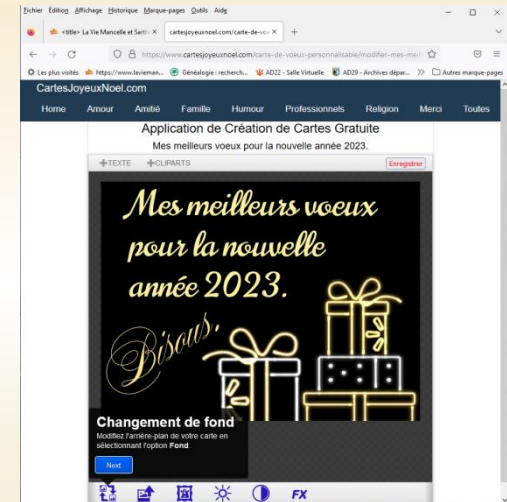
Fichier Édition Affichage Historique Marque-pages Outils Aide

<title> La Vie Mancelle et Sarth ×  cartesjoyeuxnoel.com/carte-de-vœ ×  +

https://www.cartesjoyeuxnoel.com/carte-de-voeux-personnalisable/modifier-mes-meil

Les plus visités  https://www.lavieman...  Généalogie : recherch...  AD22 - Salle Virtuelle  AD29 - Archives dépar...  »  Autres marque-pages

CartesJoyeuxNoel.com

Home  Amour  Amitié  Famille  Humour  Professionnels  Religion  Merci  Toutes

Application de Création de Cartes Gratuite

Mes meilleurs voeux pour la nouvelle année 2023.

TEXTE  CLIPARTS  Enregistrer

Mes meilleurs voeux pour la nouvelle année 2023.

Bisous,

Changement de fond

Modifiez l'arrière-plan de votre carte en sélectionnant l'option Fond

Next

FX